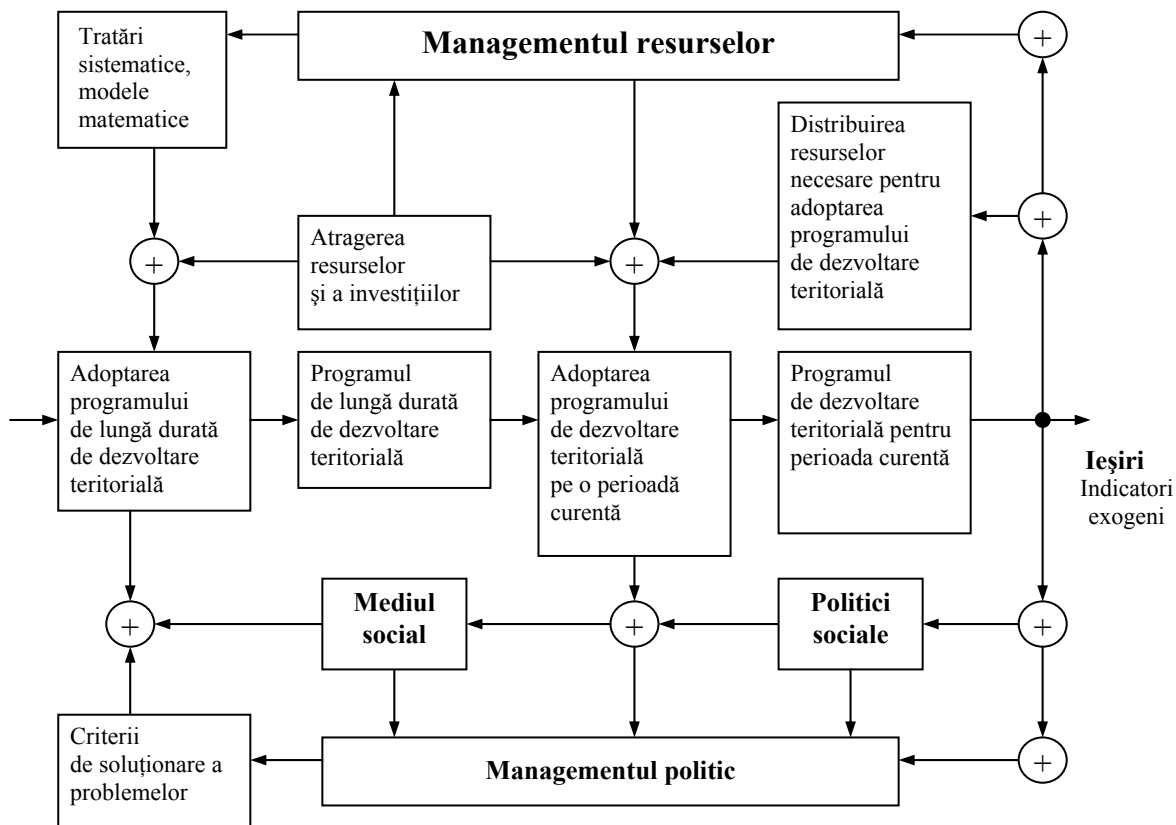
Tratări sistematice, modele matematice

Managementul resurselor

+

Distribuirea resurselor necesare pentru adoptarea programului de dezvoltare teritorială

+

+

Atragerea resurselor şi a investiţiilor

+

Adoptarea programului de lungă durată de dezvoltare teritorială

Programul de lungă durată de dezvoltare teritorială

Adoptarea programului de dezvoltare teritorială pe o perioadă curentă

Programul de dezvoltare teritorială pentru perioada curentă

Ieşiri
Indicatori exogeni

+

Mediul social

+

Politici sociale

+

Criterii de soluţionare a problemelor

Managementul politic

+